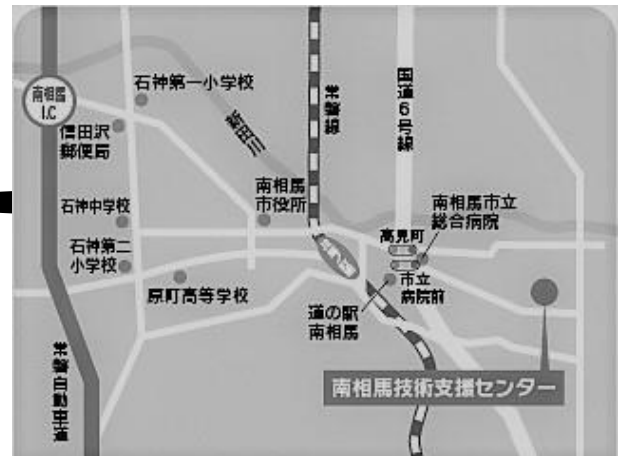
南相馬
I.C

石神第一小学校

信田沢
郵便局

新田川

常磐線

国道6号線

南相馬
市役所

石神中学校

石神第二
小学校

原町駅

高見町

南相馬市立
総合病院

市立
病院前

原町高等学校

道の駅
南相馬

常磐自動車道

南相馬技術支援センター